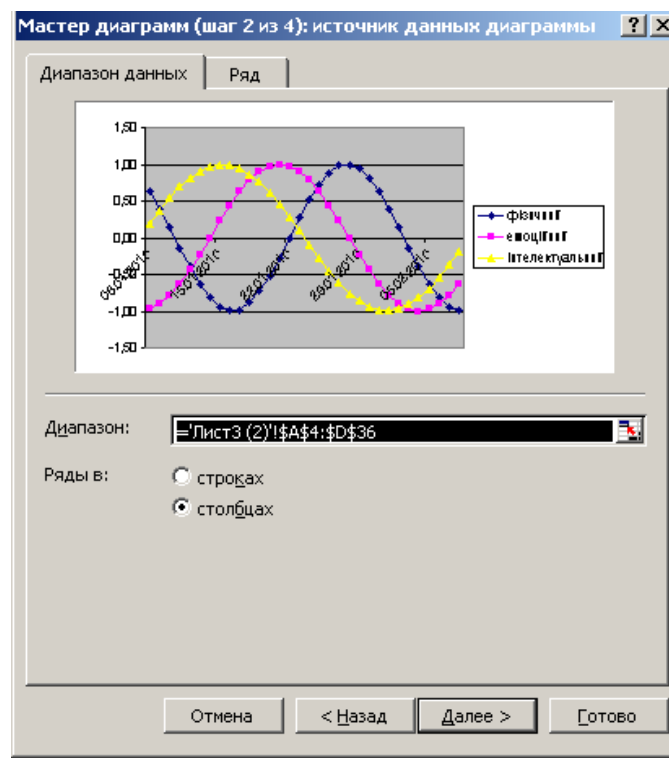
Мастер диаграмм (шаг 2 из 4): источник данных диаграммы ? X

Диапазон данных | Ряд

1,50
1,00
0,50
0,00
-0,50
-1,00
-1,50

08.01.2011г
15.01.2011г
22.01.2011г
29.01.2011г
05.02.2011г

фізичний
емоційний
інтелектуальний

Диапазон: ='Лист3 (2)'!$A$4:$D$36

Ряды в: строках
столбцах

Отмена | < Назад | Далее > | Готово